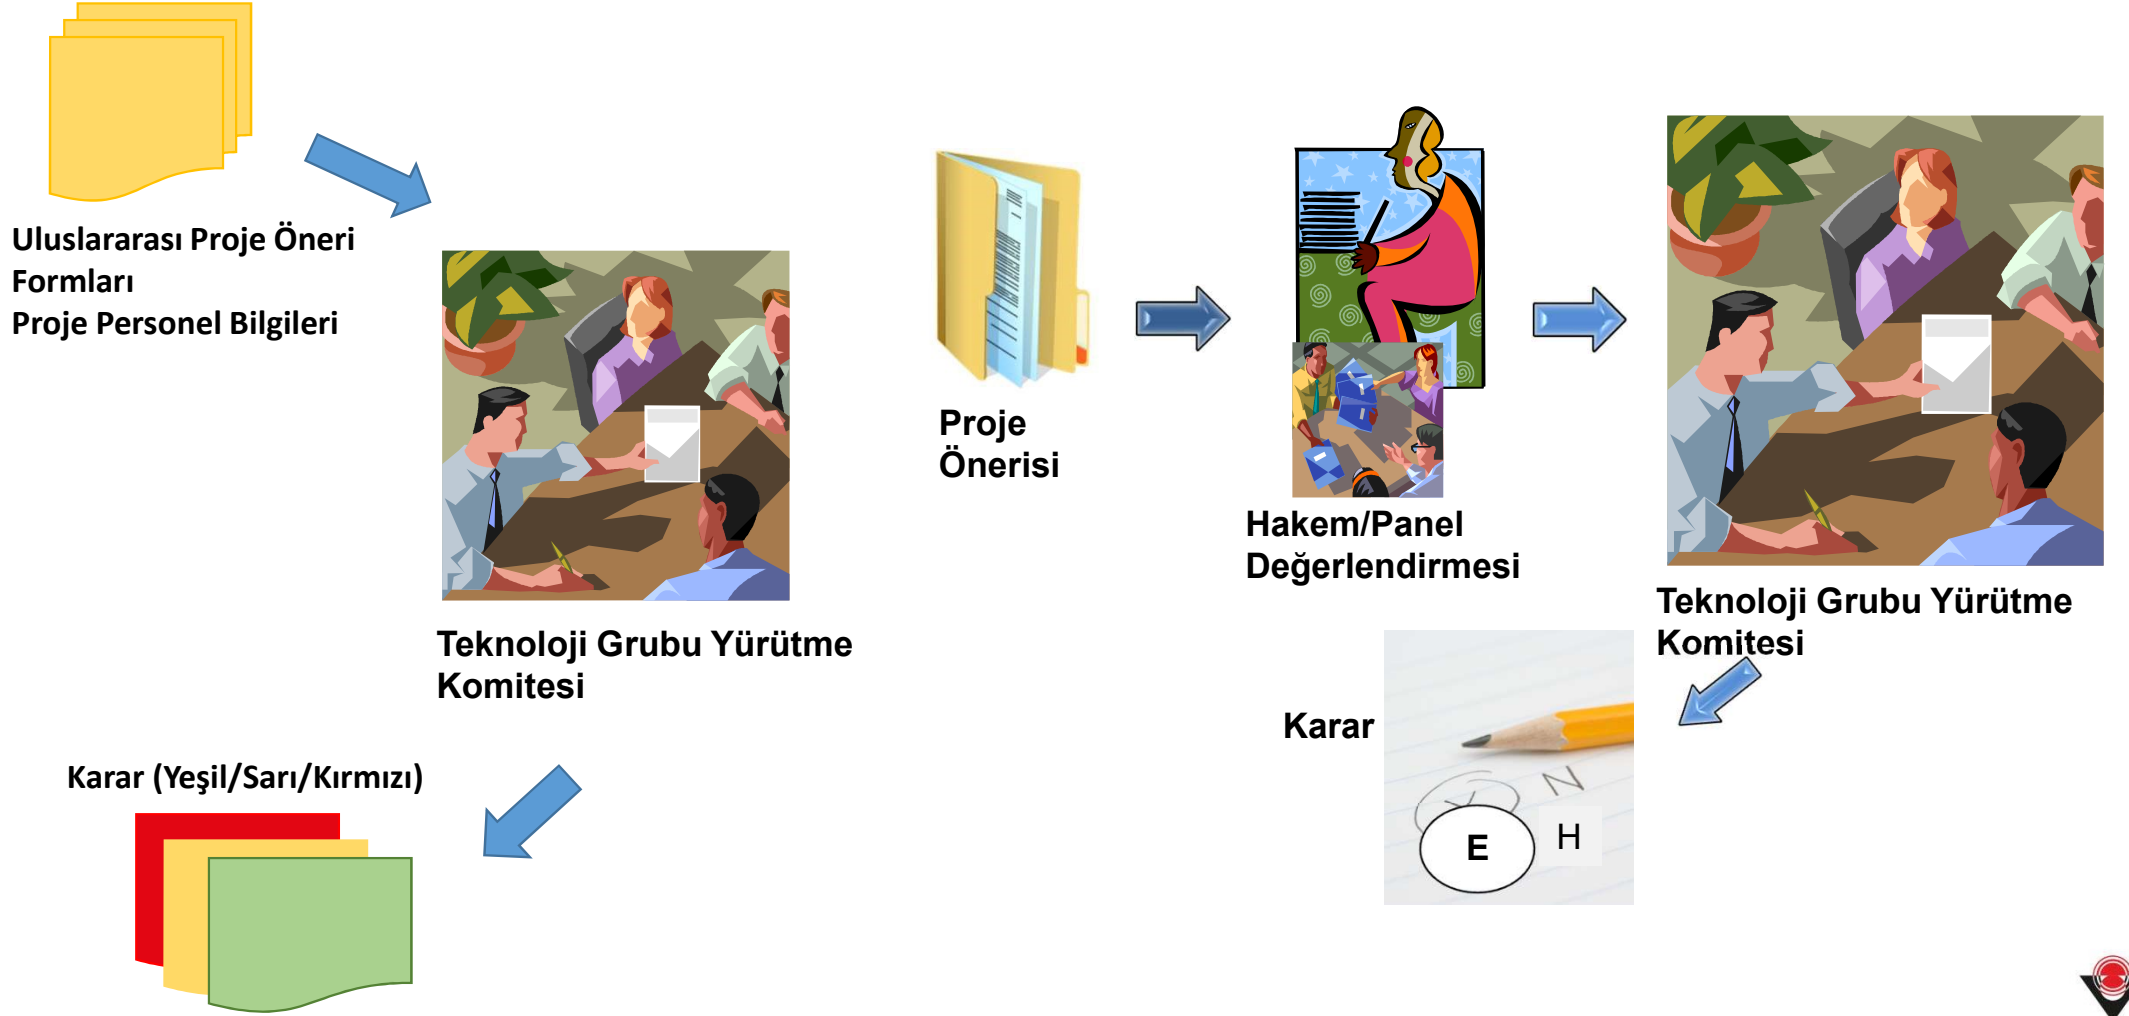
Uluslararası Proje Öneri Formları
Proje Personel Bilgileri

Teknoloji Grubu Yürütme Komitesi

Proje Önerisi

Hakem/Panel Değerlendirmesi

Teknoloji Grubu Yürütme Komitesi

Karar

Y N
E H

Karar (Yeşil/Sarı/Kırmızı)